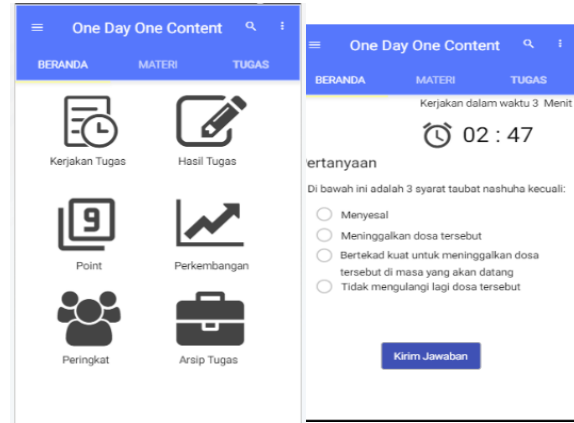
One Day One Content

BERANDA MATERI TUGAS

Kerjakan Tugas

Hasil Tugas

9

Point

Perkembangan

Peringkat

Arsip Tugas

One Day One Content

BERANDA MATERI TUGAS

Kerjakan dalam waktu 3 Menit

02 : 47

ertanyaan

Di bawah ini adalah 3 syarat taubat nashuha kecuali:

Menyesal

Meninggalkan dosa tersebut

Bertekad kuat untuk meninggalkan dosa tersebut di masa yang akan datang

Tidak mengulangi lagi dosa tersebut

Kirim Jawaban